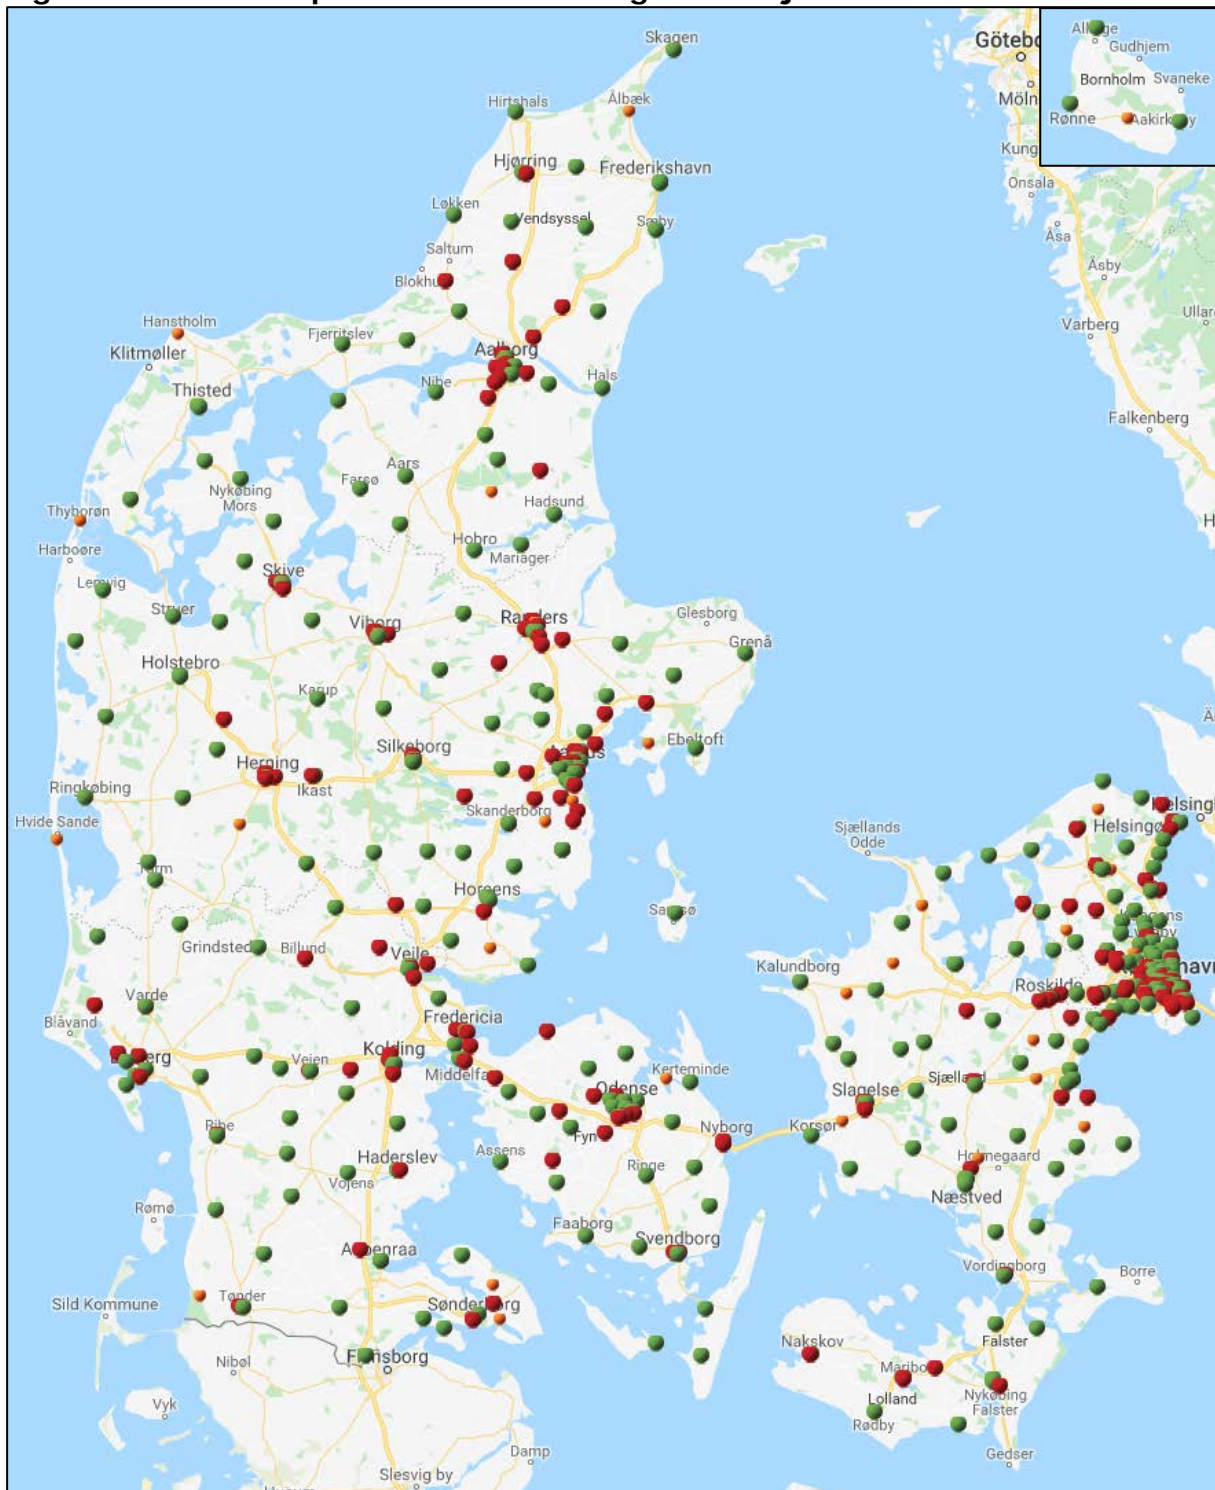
Skagen
Göteb
Allinge
Gudhjem
Bornholm
Svaneke
Rønne
Aakirkeby
Möln
Kung
Onsala
Åsa
Åsby
Varberg
Ullar
Falkenberg
Hirtshals
Ålbæk
Hjørring
Frederikshavn
Løkken
Vendsyssel
Sæby
Saltum
Blokhus
Hanstholm
Fjerritslev
Klitmøller
Aalborg
Thisted
Nibe
Hals
Aars
Farsø
Nykøbing Mors
Thyborøn
Hadsund
Harboøre
Hobro
Mariager
Skive
Lemvig
Struer
Viborg
Randers
Glesborg
Grenå
Holstebro
Karup
Silkeborg
Ebeltoft
Herning
Aarhus
Ikast
Ringkøbing
Hvide Sande
Skanderborg
Sjællands Odde
Helsingør
Helsingborg
Brande
Horsens
Samsø
Grindsted
Billund
Vejle
Kalundborg
Roskilde
København
Varde
Blåvand
Esbjerg
Fredericia
Vejen
Kolding
Middelfart
Kerteminde
Odense
Slagelse
Sjælland
Ribe
Fyn
Nyborg
Korsør
Haderslev
Assens
Ringe
Holmegaard
Vojens
Næstved
Rømø
Faaborg
Svendborg
Aabenraa
Vordingborg
Borre
Tønder
Sønderborg
Sild Kommune
Falster
Nakskov
Flensborg
Niebøl
Maribo
Lolland
Nykøbing Falster
Rødby
Vyk
Damp
Gedser
Slesvig by